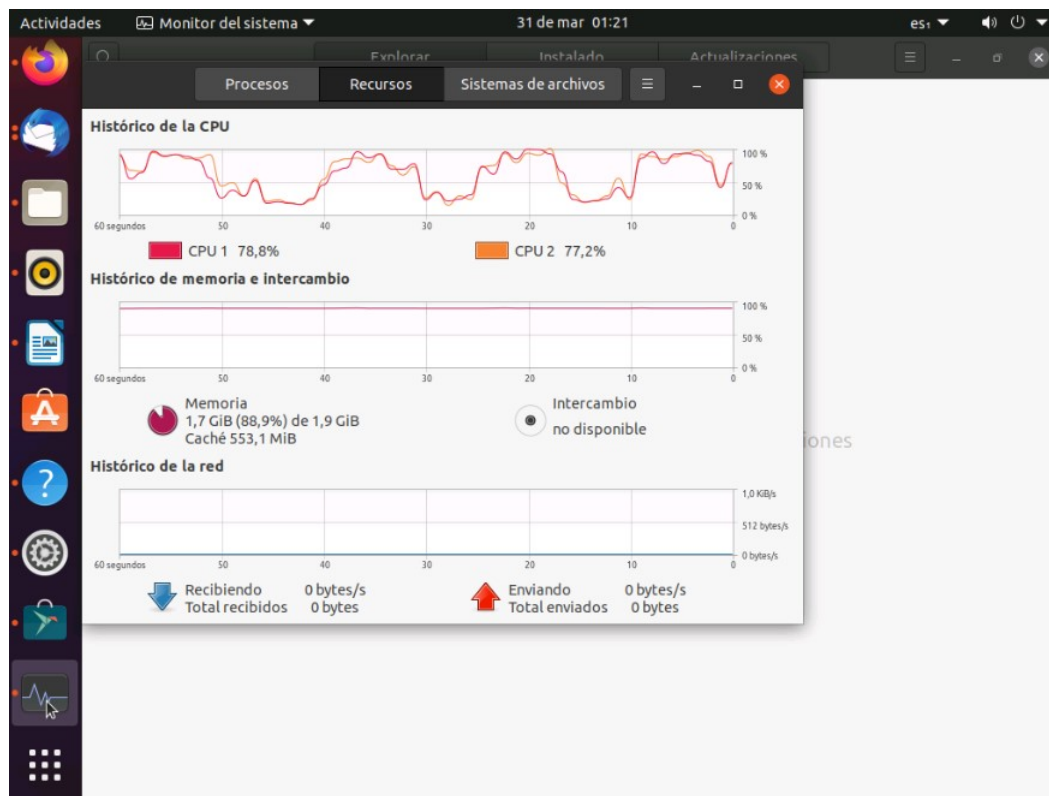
Actividades Monitor del sistema ▾ 31 de mar 01:21 es₁ ▾

Explorar Instalado Actualizaciones

Procesos Recursos Sistemas de archivos

Histórico de la CPU

100 %
50 %
0 %
60 segundos 50 40 30 20 10 0

CPU 1 78,8% CPU 2 77,2%

Histórico de memoria e intercambio

100 %
50 %
0 %
60 segundos 50 40 30 20 10 0

Memoria
1,7 GiB (88,9%) de 1,9 GiB
Caché 553,1 MiB

Intercambio
no disponible

iones

Histórico de la red

1,0 KiB/s
512 bytes/s
0 bytes/s
60 segundos 50 40 30 20 10 0

Recibiendo 0 bytes/s
Total recibidos 0 bytes

Enviando 0 bytes/s
Total enviados 0 bytes